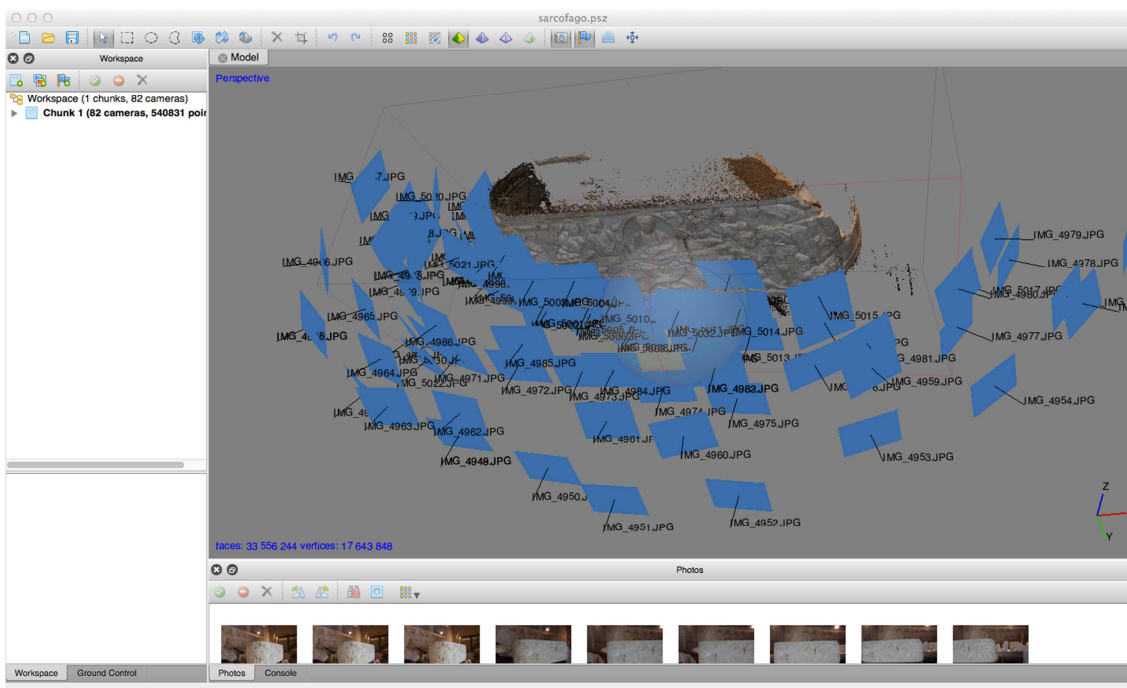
sarcofago.psz

Workspace

Workspace (1 chunks, 82 cameras)
Chunk 1 (82 cameras, 540831 poi

Model

Perspective

IMG_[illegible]7.JPG
IMG_5020.JPG
IMG_4979.JPG
IMG_4978.JPG
IMG_4966.JPG
IMG_5021.JPG
IMG_4965.JPG
IMG_4986.JPG
IMG_5015.JPG
IMG_5014.JPG
IMG_5013.JPG
IMG_4977.JPG
IMG_4981.JPG
IMG_4964.JPG
IMG_4985.JPG
IMG_4971.JPG
IMG_4972.JPG
IMG_4973.JPG
IMG_4984.JPG
IMG_4983.JPG
IMG_4959.JPG
IMG_4954.JPG
IMG_4963.JPG
IMG_4962.JPG
IMG_4974.JPG
IMG_4975.JPG
IMG_4961.JPG
IMG_4960.JPG
IMG_4953.JPG
IMG_4948.JPG
IMG_4950.JPG
IMG_4951.JPG
IMG_4952.JPG

faces: 33 556 244 vertices: 17 643 848

Z
Y

Photos

Workspace
Ground Control
Photos
Console